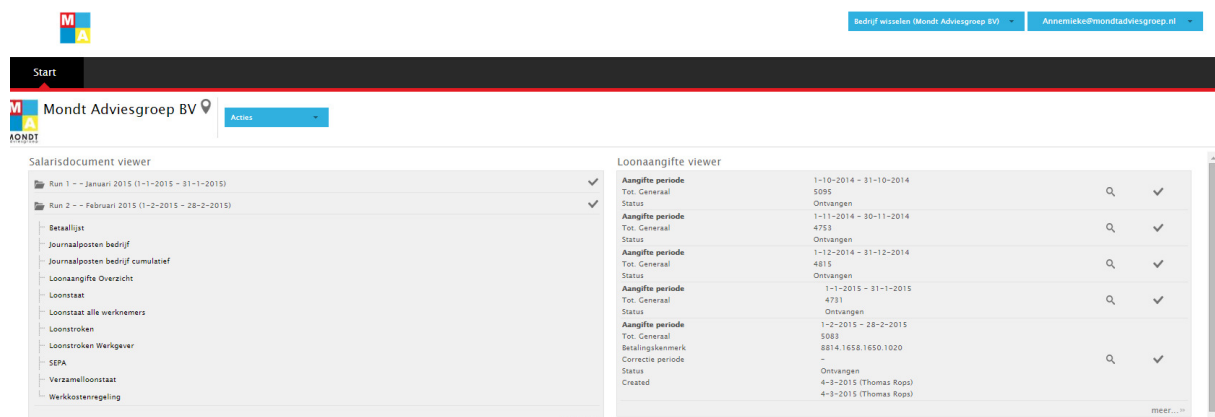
M A

Bedrijf wisselen (Mondt Adviesgroep BV)

Annemieke@mondtadviesgroep.nl

Start

Mondt Adviesgroep BV

MONDT

Acties

Salarisdocument viewer

Run 1 - - Januari 2015 (1-1-2015 - 31-1-2015)

Run 2 - - Februari 2015 (1-2-2015 - 28-2-2015)

Betaallijst
Journaalposten bedrijf
Journaalposten bedrijf cumulatief
Loonaangifte Overzicht
Loonstaat
Loonstaat alle werknemers
Loonstroken
Loonstroken Werkgever
SEPA
Verzamelloonstaat
Werkkostenregeling

Loonaangifte viewer

| | | | |
|---|---|---|---|
| Aangifte periode | 1-10-2014 - 31-10-2014 | | |
| Tot. Generaal | 5095 | | |
| Status | Ontvangen | | |
| Aangifte periode | 1-11-2014 - 30-11-2014 | | |
| Tot. Generaal | 4753 | | |
| Status | Ontvangen | | |
| Aangifte periode | 1-12-2014 - 31-12-2014 | | |
| Tot. Generaal | 4815 | | |
| Status | Ontvangen | | |
| Aangifte periode | 1-1-2015 - 31-1-2015 | | |
| Tot. Generaal | 4731 | | |
| Status | Ontvangen | | |
| Aangifte periode | 1-2-2015 - 28-2-2015 | | |
| Tot. Generaal | 5083 | | |
| Betalingskenmerk | 8814.1658.1650.1020 | | |
| Correctie periode | - | | |
| Status | Ontvangen | | |
| Created | 4-3-2015 (Thomas Rops) | | |
| | 4-3-2015 (Thomas Rops) | | |

meer...»